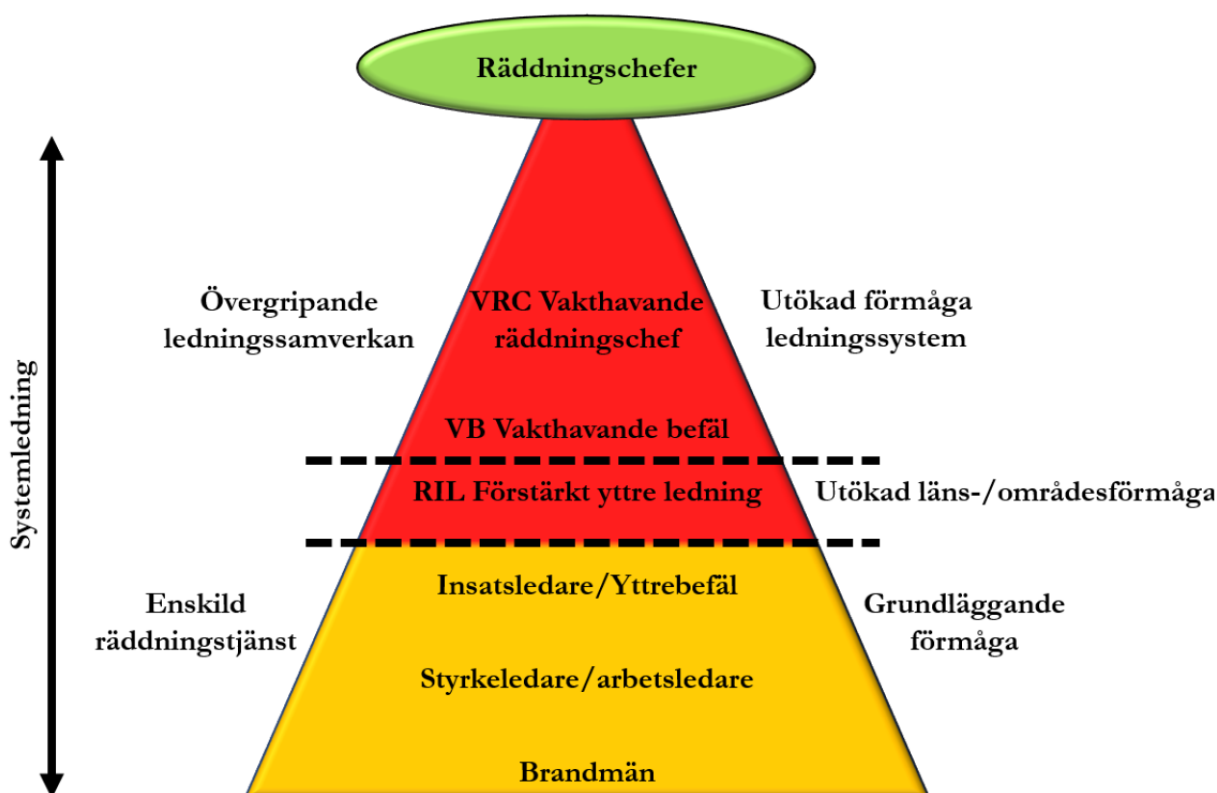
Räddningschefer

Systemledning

Övergripande ledningssamverkan

VRC Vakthavande räddningschef

Utökad förmåga ledningssystem

VB Vakthavande befäl

RIL Förstärkt yttre ledning

Utökad läns-/områdesförmåga

Enskild räddningstjänst

Insatsledare/Yttrebefäl

Grundläggande förmåga

Styrkeledare/arbetsledare

Brandmän